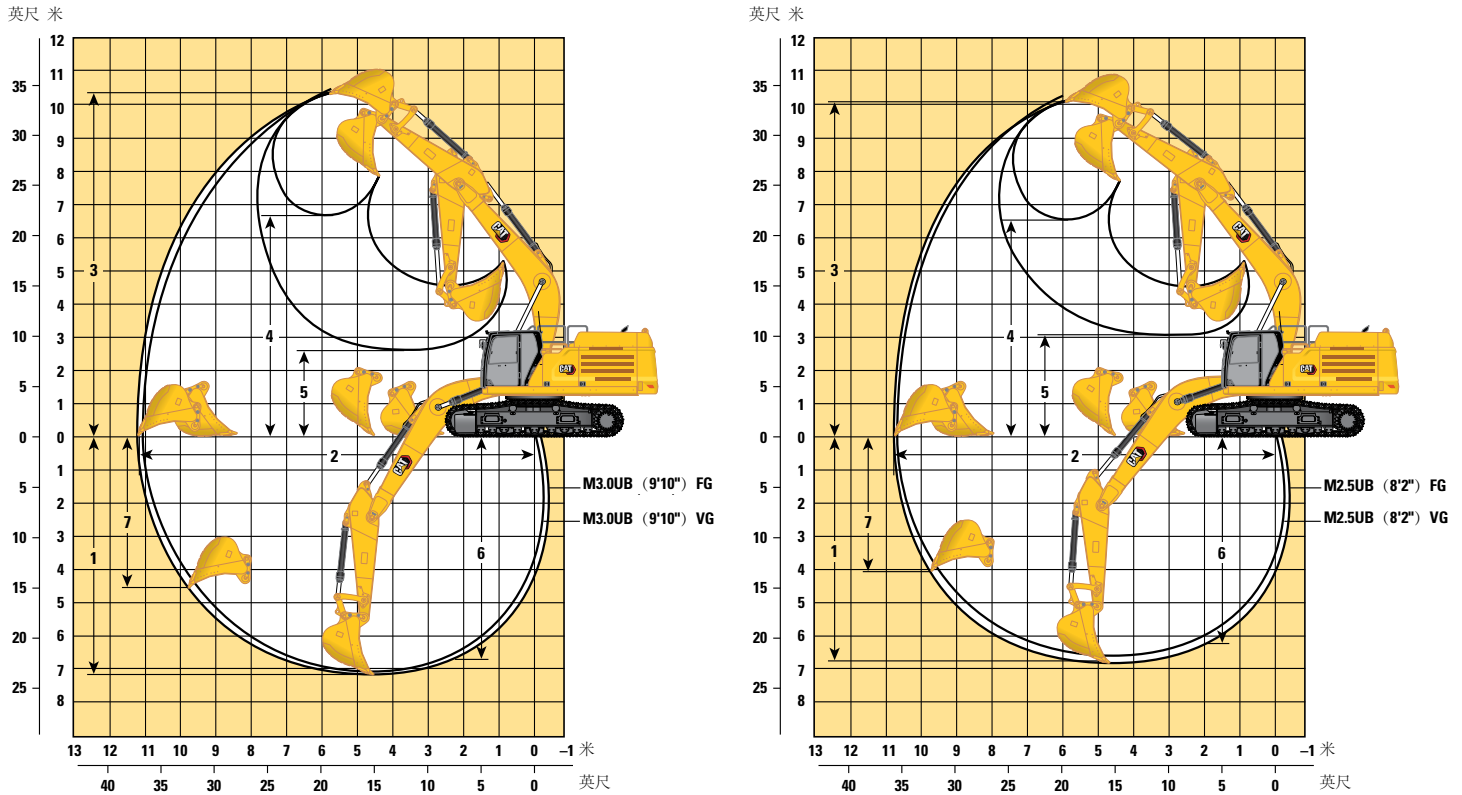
英尺 米

35 30 25 20 15 10 5 0 5 10 15 20 25

12 11 10 9 8 7 6 5 4 3 2 1 0 1 2 3 4 5 6 7 8

3
4
5
2
7
1
6

CAT

M3.0UB（9'10"）FG
M3.0UB（9'10"）VG

13 12 11 10 9 8 7 6 5 4 3 2 1 0 –1 米
40 35 30 25 20 15 10 5 0 英尺

英尺 米

35 30 25 20 15 10 5 0 5 10 15 20 25

12 11 10 9 8 7 6 5 4 3 2 1 0 1 2 3 4 5 6 7 8

3
4
5
2
7
1
6

CAT

M2.5UB（8'2"）FG
M2.5UB（8'2"）VG

13 12 11 10 9 8 7 6 5 4 3 2 1 0 –1 米
40 35 30 25 20 15 10 5 0 英尺